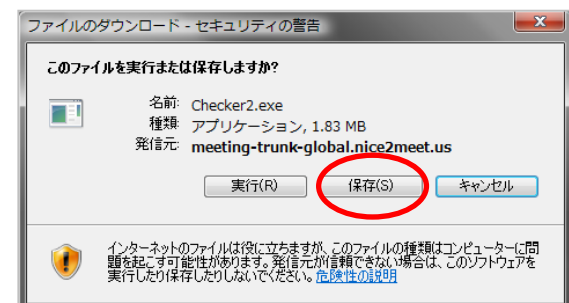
ファイルのダウンロード - セキュリティの警告

このファイルを実行または保存しますか?

名前: Checker2.exe
種類: アプリケーション, 1.83 MB
発信元: meeting-trunk-global.nice2meet.us

実行(R) 保存(S) キャンセル

インターネットのファイルは役に立ちますが、このファイルの種類はコンピューターに問題を起こす可能性があります。発信元が信頼できない場合は、このソフトウェアを実行したり保存したりしないでください。危険性の説明